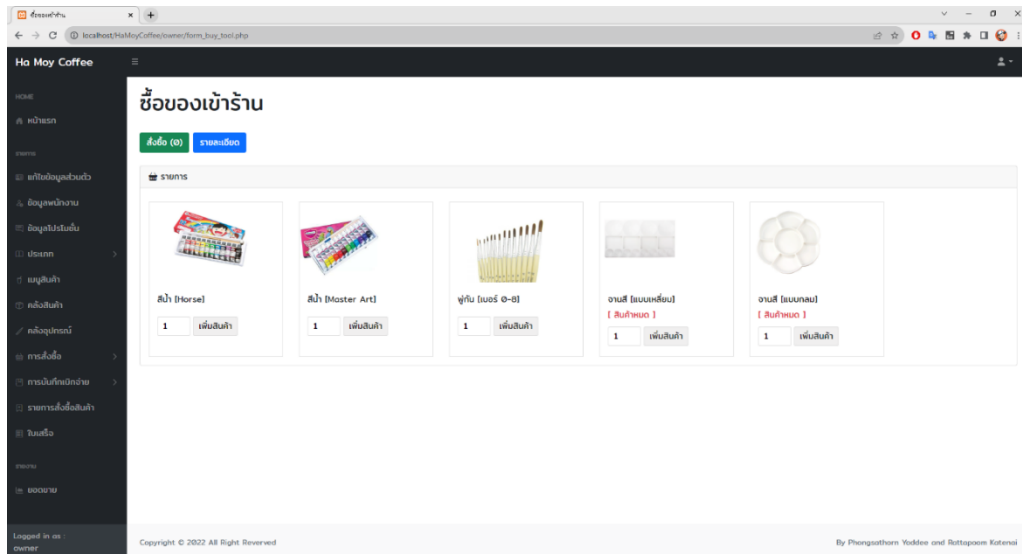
ซื้อของเข้าร้าน
localhost/HaMoyCoffee/owner/form_buy_tool.php

Ha Moy Coffee

HOME
หน้าแรก
รายการ
แก้ไขข้อมูลส่วนตัว
ข้อมูลพนักงาน
ข้อมูลโปรโมชั่น
ประเภท
เมนูสินค้า
คลังสินค้า
คลังอุปกรณ์
การสั่งซื้อ
การบันทึกเบิกจ่าย
รายการสั่งซื้อสินค้า
ใบเสร็จ
รายงาน
ยอดขาย

Logged in as :
owner

ซื้อของเข้าร้าน

สั่งซื้อ (0) รายละเอียด

รายการ

สีน้ำ [Horse]
1 เพิ่มสินค้า

สีน้ำ [Master Art]
1 เพิ่มสินค้า

พู่กัน [เบอร์ 0-8]
1 เพิ่มสินค้า

จานสี [แบบเหลี่ยม]
[ สินค้าหมด ]
1 เพิ่มสินค้า

จานสี [แบบกลม]
[ สินค้าหมด ]
1 เพิ่มสินค้า

Copyright © 2022 All Right Reverved

By Phongsathorn Yoddee and Rattapoom Katenai